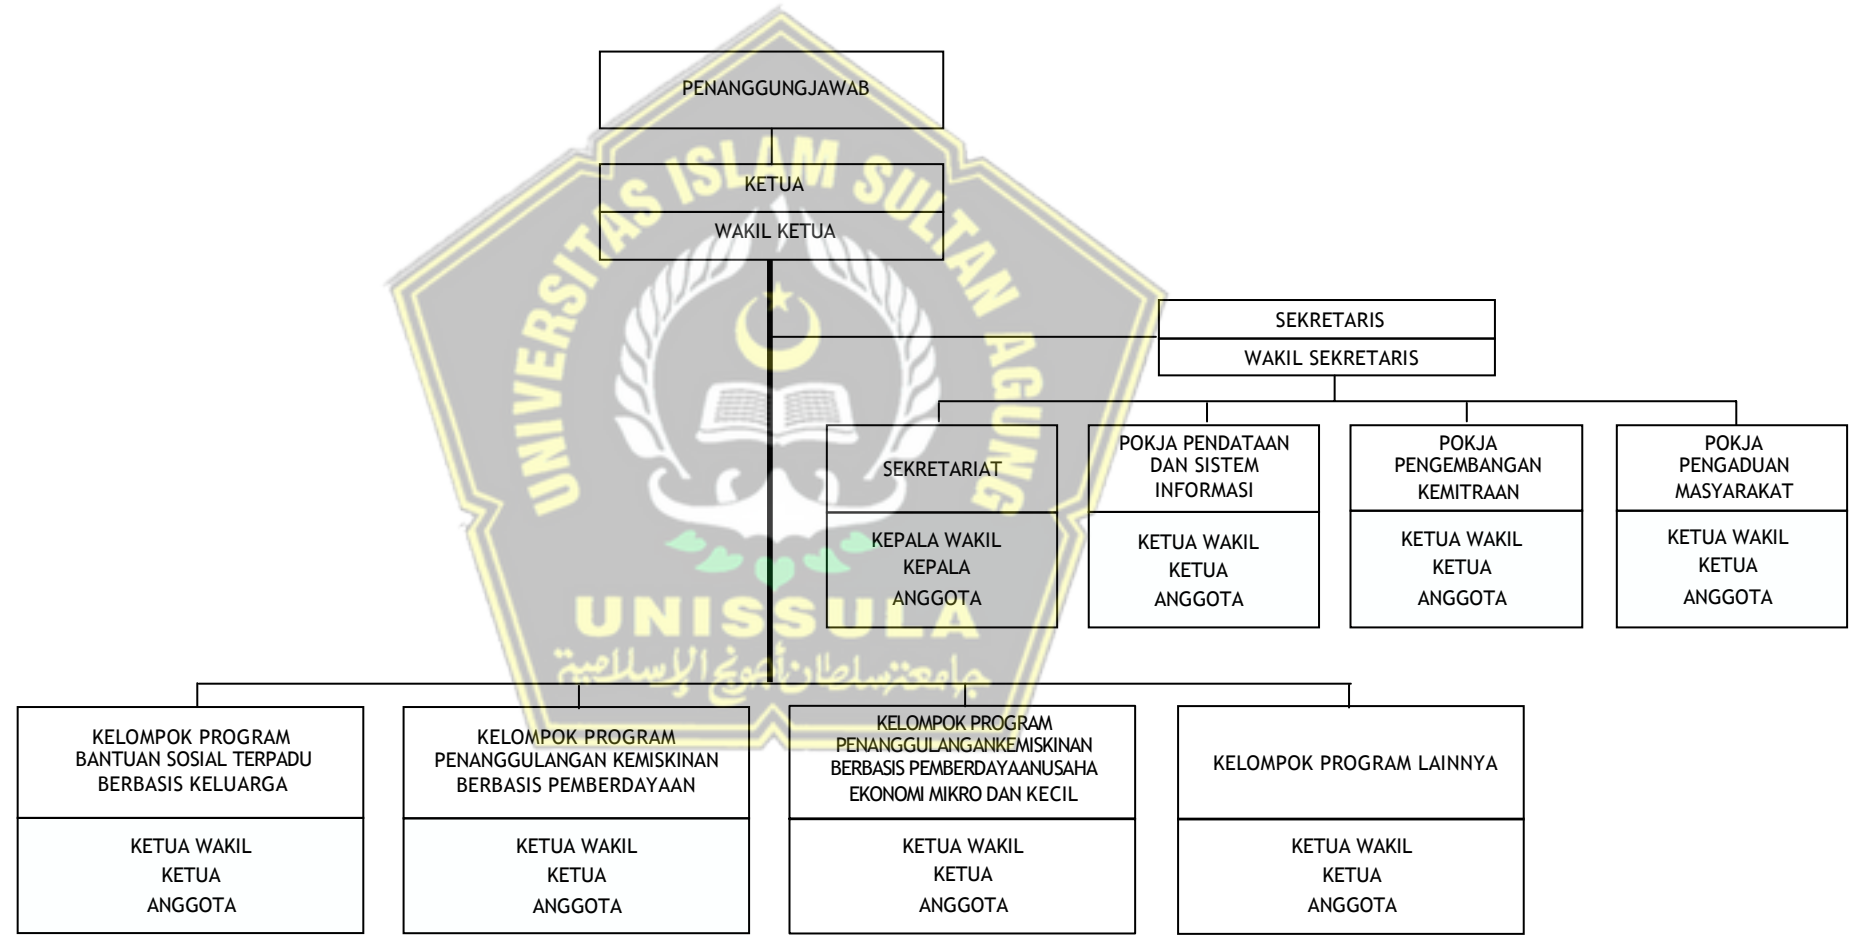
PENANGGUNGJAWAB

KETUA

WAKIL KETUA

SEKRETARIS

WAKIL SEKRETARIS

SEKRETARIAT

KEPALA WAKIL KEPALA ANGGOTA

POKJA PENDATAAN DAN SISTEM INFORMASI

KETUA WAKIL KETUA ANGGOTA

POKJA PENGEMBANGAN KEMITRAAN

KETUA WAKIL KETUA ANGGOTA

POKJA PENGADUAN MASYARAKAT

KETUA WAKIL KETUA ANGGOTA

KELOMPOK PROGRAM BANTUAN SOSIAL TERPADU BERBASIS KELUARGA

KETUA WAKIL KETUA ANGGOTA

KELOMPOK PROGRAM PENANGGULANGAN KEMISKINAN BERBASIS PEMBERDAYAAN

KETUA WAKIL KETUA ANGGOTA

KELOMPOK PROGRAM PENANGGULANGANKEMISKINAN BERBASIS PEMBERDAYAANUSAHA EKONOMI MIKRO DAN KECIL

KETUA WAKIL KETUA ANGGOTA

KELOMPOK PROGRAM LAINNYA

KETUA WAKIL KETUA ANGGOTA

UNIVERSITAS ISLAM SULTAN AGUNG
UNISSULA
جامعة سلطان أجونج الإسلامية